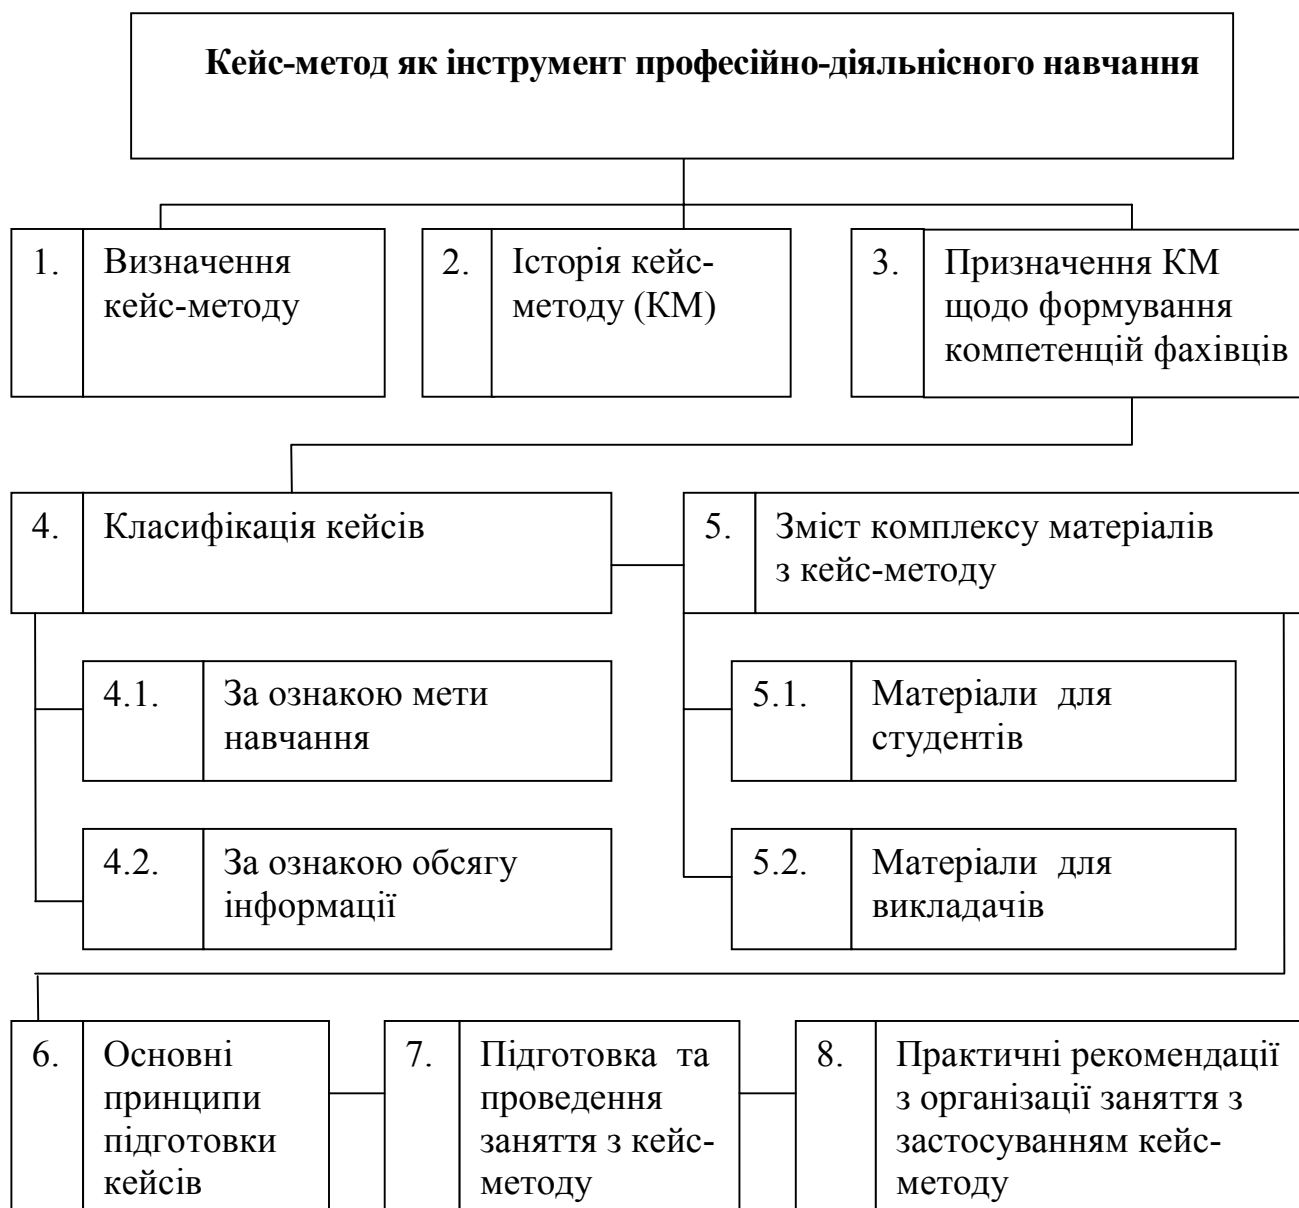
Кейс-метод як інструмент професійно-діяльнісного навчання

1. Визначення кейс-методу

2. Історія кейс-методу (КМ)

3. Призначення КМ щодо формування компетенцій фахівців

4. Класифікація кейсів

5. Зміст комплексу матеріалів з кейс-методу

4.1. За ознакою мети навчання

4.2. За ознакою обсягу інформації

5.1. Матеріали для студентів

5.2. Матеріали для викладачів

6. Основні принципи підготовки кейсів

7. Підготовка та проведення заняття з кейс-методу

8. Практичні рекомендації з організації заняття з застосуванням кейс-методу